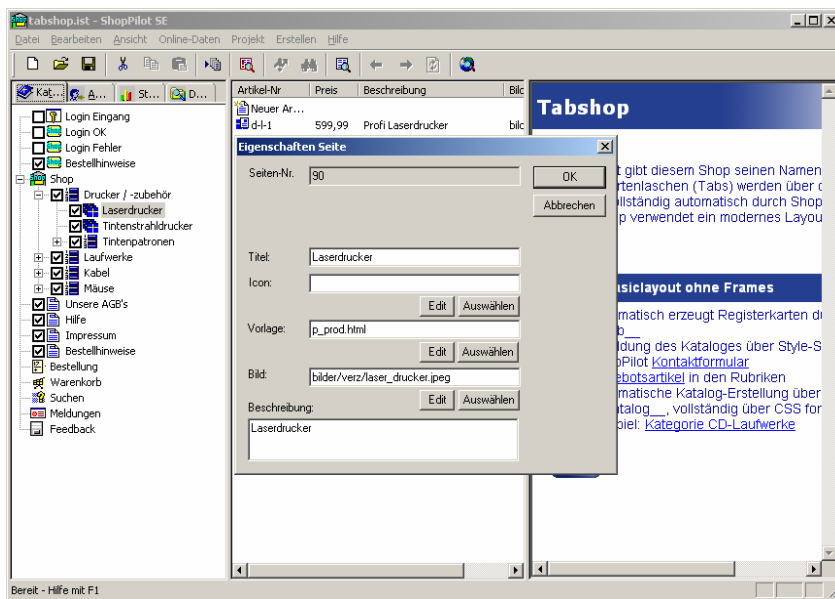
tabshop.ist - ShopPilot SE

Datei Bearbeiten Ansicht Online-Daten Projekt Erstellen Hilfe

Kat... A... St... D...

Login Eingang
Login OK
Login Fehler
Bestellhinweise
Shop
Drucker / -zubehör
Laserdrucker
Tintenstrahldrucker
Tintenpatronen
Laufwerke
Kabel
Mäuse
Unsere AGB's
Hilfe
Impressum
Bestellhinweise
Bestellung
Warenkorb
Suchen
Meldungen
Feedback

| Artikel-Nr | Preis | Beschreibung | Bilc |
|---|---|---|---|
| Neuer Ar... | | | |
| d-l-1 | 599,99 | Profi Laserdrucker | bilc |

Tabshop

t gibt diesem Shop seinen Namen
rtenlaschen (Tabs) werden über d
llständig automatisch durch Shop
p verwendet ein modernes Layou

sislayout ohne Frames

matisch erzeugt Registerkarten du
b
dung des Kataloges über Style-S
pPilot Kontaktformular
ebotsartikel in den Rubriken
matische Katalog-Erstellung über
atalog__, vollständig über CSS for
piel: Kategorie CD-Laufwerke

Eigenschaften Seite

Seiten-Nr. 90

OK
Abbrechen

Titel: Laserdrucker
Icon:
Edit Auswählen
Vorlage: p_prod.html
Edit Auswählen
Bild: bilder/verz/laser_drucker.jpeg
Edit Auswählen
Beschreibung:
Laserdrucker

Bereit - Hilfe mit F1